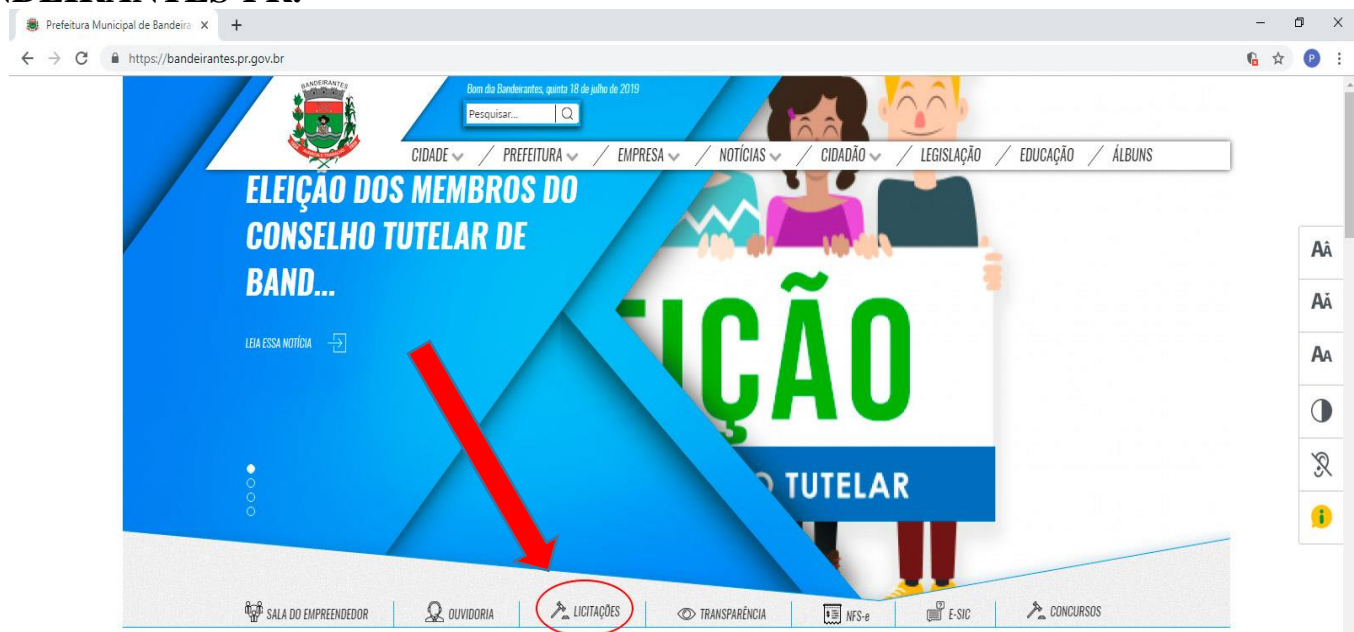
NDEIRANTES-PR.

Prefeitura Municipal de Bandeira ×

https://bandeirantes.pr.gov.br

BANDEIRANTES

Bom dia Bandeirantes, quinta 18 de julho de 2019

Pesquisar...

CIDADE / PREFEITURA / EMPRESA / NOTÍCIAS / CIDADÃO / LEGISLAÇÃO / EDUCAÇÃO / ÁLBUNS

ELEIÇÃO DOS MEMBROS DO CONSELHO TUTELAR DE BAND...

LEIA ESSA NOTÍCIA

IÇÃO

O TUTELAR

AÀ

AÃ

AA

SALA DO EMPREENDEDOR | OUVIDORIA | LICITAÇÕES | TRANSPARÊNCIA | NFS-e | E-SIC | CONCURSOS